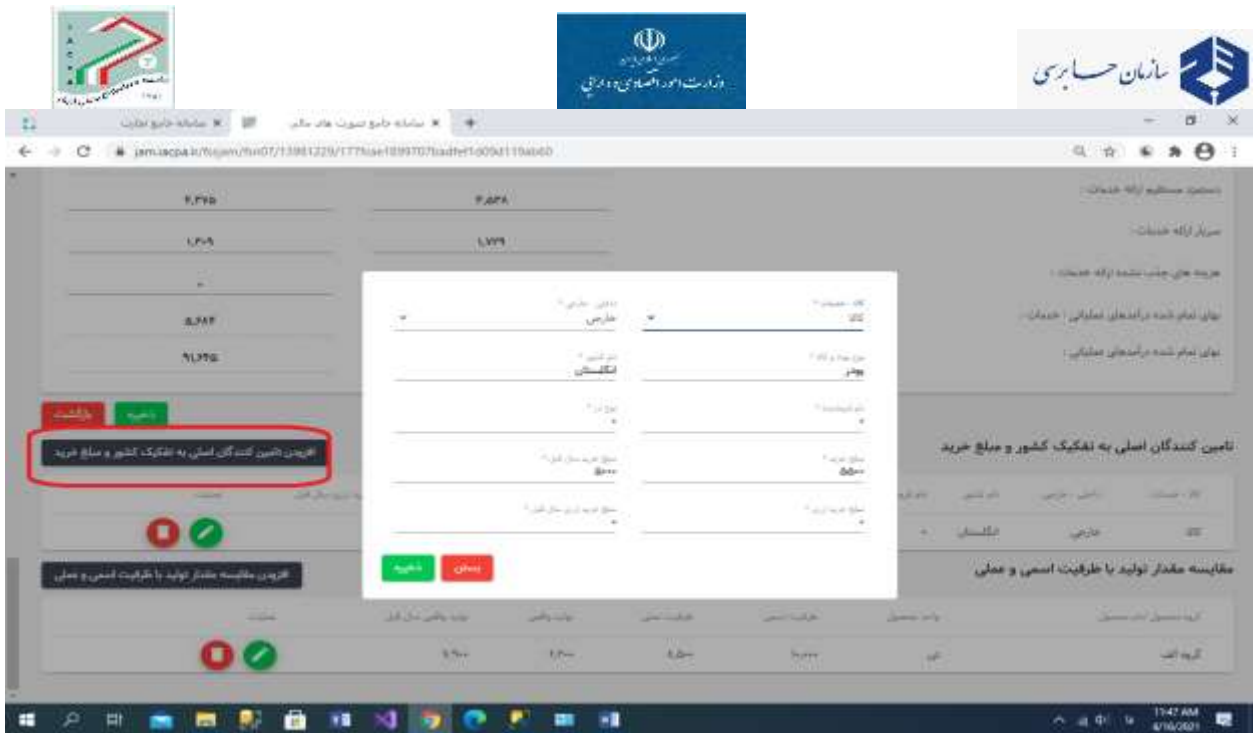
سازمان حسابرسی

وزارت امور اقتصادی و دارایی

سامانه جامع تجارت × | سامانه جامع صورت های مالی ×

jam.iacpa.ir/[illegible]

بهای تمام شده درآمدهای عملیاتی :

بهای تمام شده درآمدهای عملیاتی (خدمات) :

هزینه های جذب نشده ارائه خدمات :

سربار ارائه خدمات :

دستمزد مستقیم ارائه خدمات :

۲,۳۷۵ | ۲,۵۲۸
۱,۲۰۹ | ۱,۷۷۹
۰
۵,۶۸۳
۹,۱۲۷۵

بازگشت | ذخیره

افزودن تامین کنندگان اصلی به تفکیک کشور و مبلغ خرید

تامین کنندگان اصلی به تفکیک کشور و مبلغ خرید

| کالا / خدمات | داخلی / خارجی | نام کشور | نام ارز | مبلغ خرید سال قبل | عملیات |
|---|---|---|---|---|---|
| کالا | خارجی | انگلستان | - | | |

کالا / خدمات * | داخلی / خارجی *
کالا | خارجی
نوع مواد و کالا * | نام کشور *
پودر | انگلستان
نام تامین کننده * | نوع ارز *
مبلغ خرید * | مبلغ خرید سال قبل *
۵۵۰۰۰ | ۵۵۰۰۰
مبلغ خرید ارزی * | مبلغ خرید ارزی سال قبل *

بستن | ذخیره

افزودن مقایسه مقدار تولید با ظرفیت اسمی و عملی

مقایسه مقدار تولید با ظرفیت اسمی و عملی

| گروه محصول / نام محصول | واحد محصول | ظرفیت اسمی | ظرفیت عملی | تولید واقعی | تولید واقعی سال قبل | عملیات |
|---|---|---|---|---|---|---|
| گروه الف | تن | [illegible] | ۸,۵۰۰ | ۸,۲۰۰ | ۶,۹۰۰ | |

11:47 AM
4/16/2021